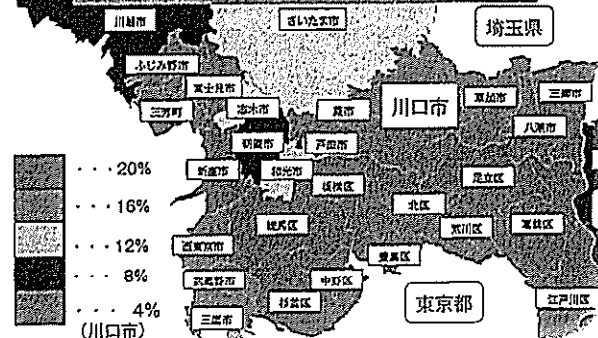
川越市
さいたま市
埼玉県
ふじみ野市
富士見市
三芳町
志木市
蕨市
川口市
草加市
三郷市
八潮市
朝霞市
戸田市
新座市
和光市
板橋区
足立区
北区
練馬区
荒川区
葛飾区
西東京市
豊島区
武蔵野市
中野区
杉並区
三鷹市
東京都
江戸川区
・・・20%
・・・16%
・・・12%
・・・ 8%
・・・ 4%
(川口市)